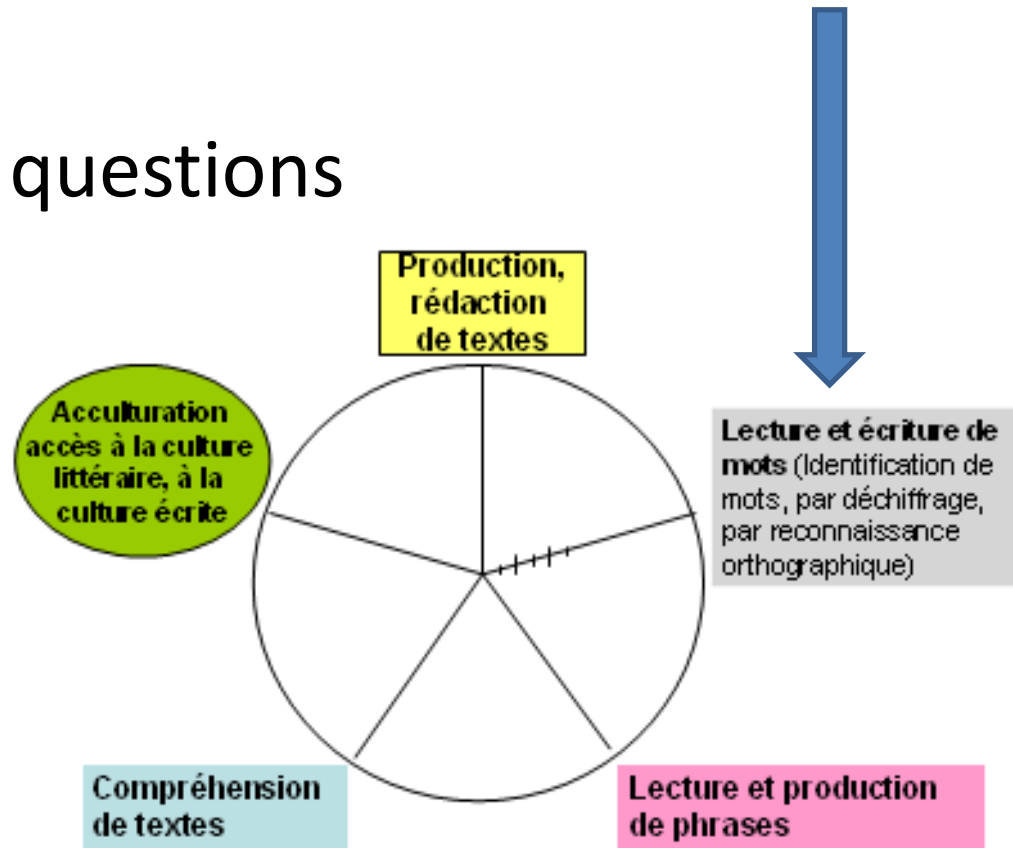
questions

Production, rédaction de textes

Acculturation accès à la culture littéraire, à la culture écrite

Lecture et écriture de mots (Identification de mots, par déchiffrage, par reconnaissance orthographique)

Compréhension de textes

Lecture et production de phrases